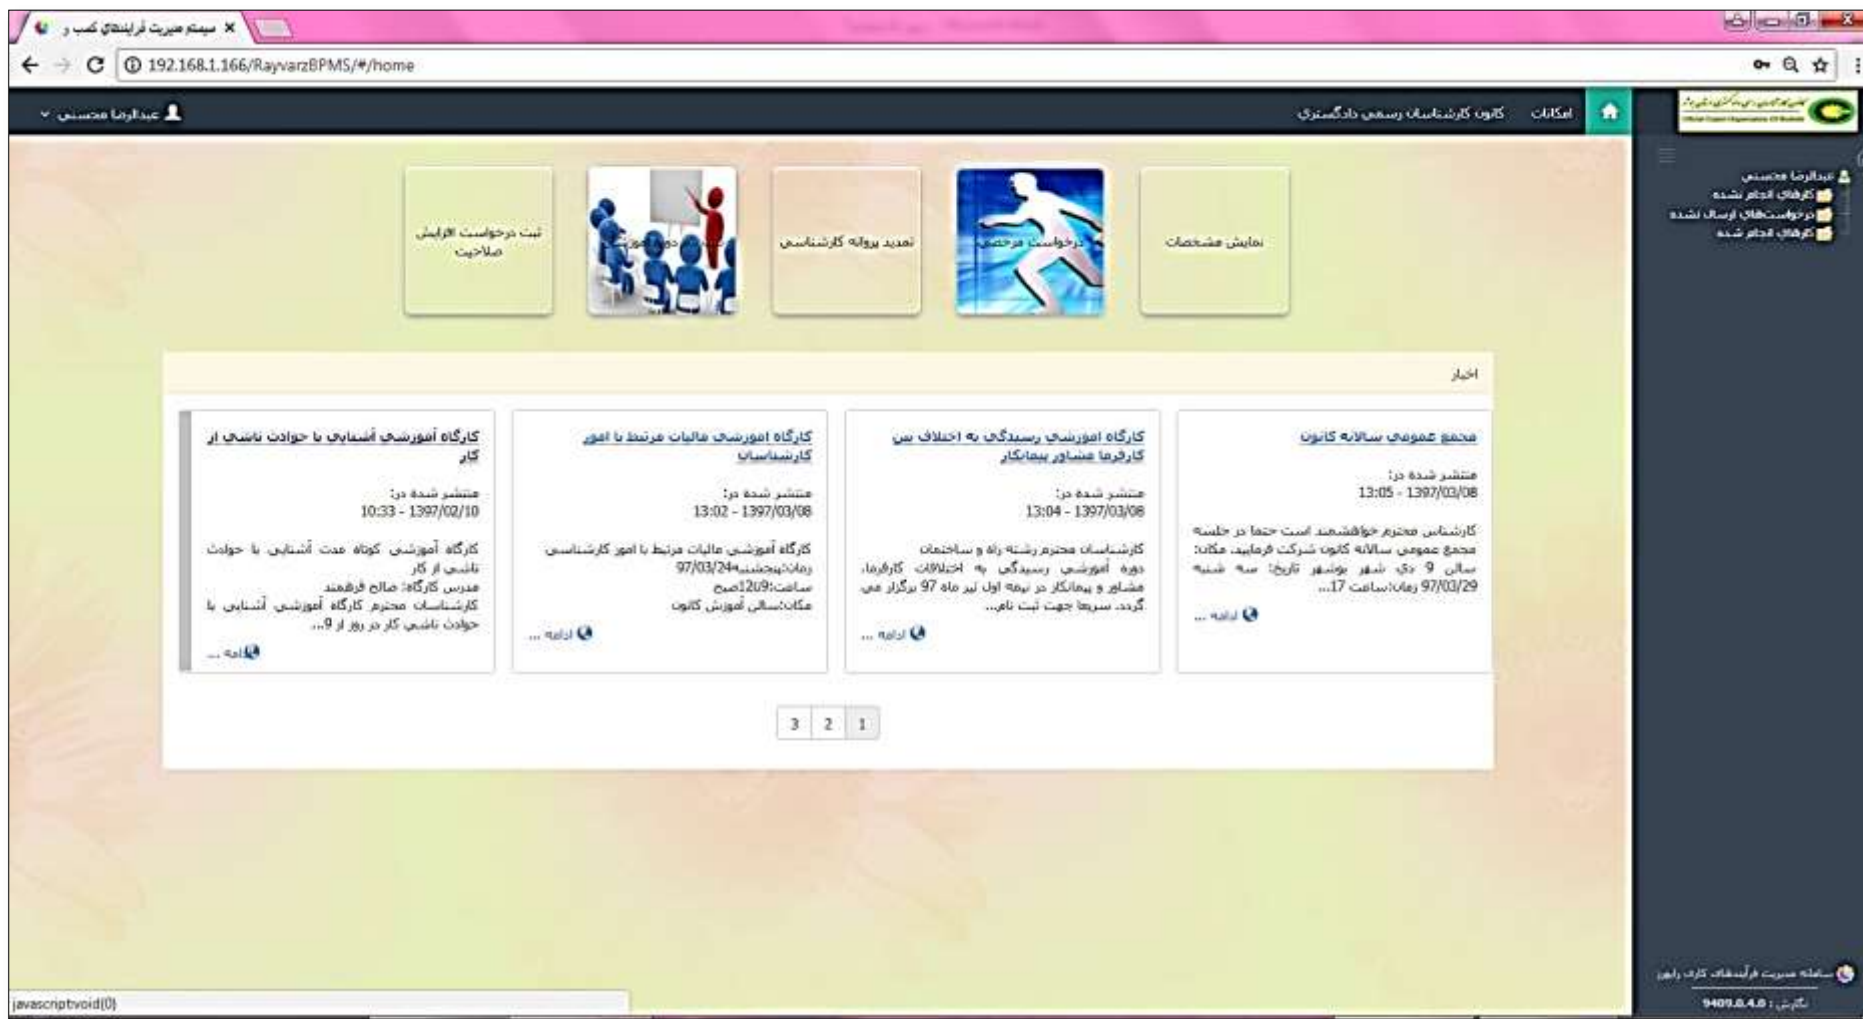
سیستم مدیریت فرایندهای کسب و ×

192.168.1.166/RayvarzBPMS/#/home

عبدالرضا محسنی

کانون کارشناسان رسمی دادگستری

امکانات

عبدالرضا محسنی
کارهای انجام نشده
درخواست‌های ارسال نشده
کارهای انجام شده

ثبت درخواست افزایش صلاحیت

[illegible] دوره آموزشی

تمدید پروانه کارشناسی

درخواست مرخصی

نمایش مشخصات

اخبار

کارگاه آموزشی آشنایی با حوادث ناشی از کار

منتشر شده در:
10:33 - 1397/02/10

کارگاه آموزشی کوتاه مدت آشنایی با حوادث ناشی از کار
مدرس کارگاه: صالح فرهمند
کارشناسان محترم کارگاه آموزشی آشنایی با حوادث ناشی کار در روز از 9...

ادامه ...

کارگاه آموزشی مالیات مرتبط با امور کارشناسان

منتشر شده در:
13:02 - 1397/03/08

کارگاه آموزشی مالیات مرتبط با امور کارشناسی
زمان:پنجشنبه97/03/24
ساعت:9تا12صبح
مکان:سالن آموزش کانون

ادامه ...

کارگاه آموزشی رسیدگی به اختلاف بین کارفرما مشاور پیمانکار

منتشر شده در:
13:04 - 1397/03/08

کارشناسان محترم رشته راه و ساختمان دوره آموزشی رسیدگی به اختلافات کارفرما، مشاور و پیمانکار در نیمه اول تیر ماه 97 برگزار می گردد. سریعا جهت ثبت نام...

ادامه ...

مجمع عمومی سالانه کانون

منتشر شده در:
13:05 - 1397/03/08

کارشناس محترم خواهشمند است حتما در جلسه مجمع عمومی سالانه کانون شرکت فرمایید. مکان: سالن 9 دی شهر بوشهر تاریخ: سه شنبه 97/03/29 زمان:ساعت 17...

ادامه ...

3 2 1

سامانه مدیریت فرآیندهای کاری رایورز
نگارش : 9409.0.4.0

javascript:void(0)